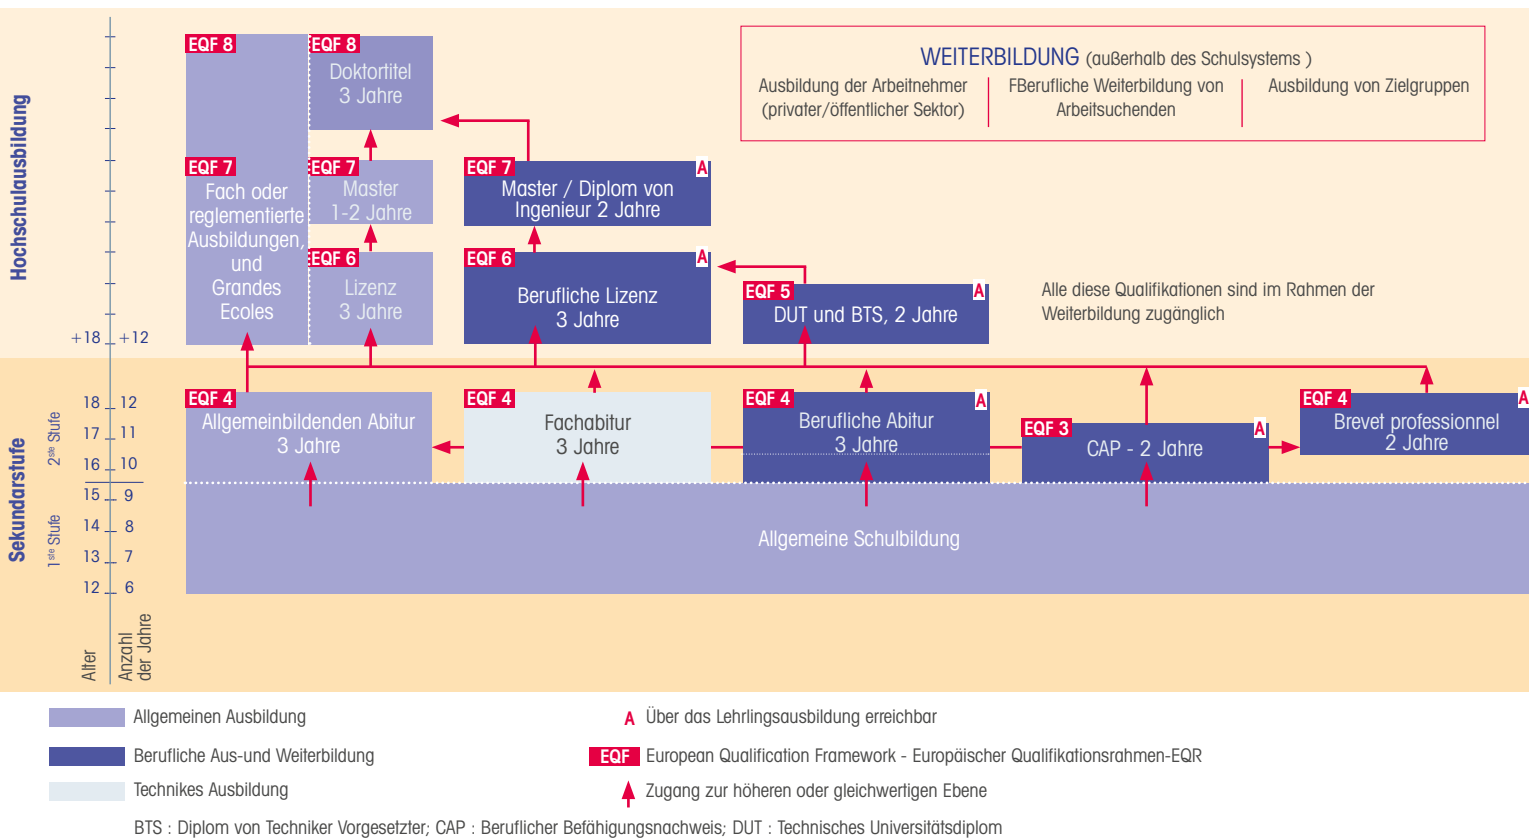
Hochschulausbildung

EQF 8

EQF 8
Doktortitel
3 Jahre

WEITERBILDUNG (außerhalb des Schulsystems )
Ausbildung der Arbeitnehmer (privater/öffentlicher Sektor)
FBerufliche Weiterbildung von Arbeitsuchenden
Ausbildung von Zielgruppen

EQF 7
Fach oder reglementierte Ausbildungen, und Grandes Ecoles

EQF 7
Master
1-2 Jahre

EQF 7 A
Master / Diplom von Ingenieur 2 Jahre

EQF 6
Lizenz
3 Jahre

EQF 6 A
Berufliche Lizenz
3 Jahre

EQF 5 A
DUT und BTS, 2 Jahre

Alle diese Qualifikationen sind im Rahmen der Weiterbildung zugänglich

+18 +12

Sekundarstufe
2ste Stufe
1ste Stufe

18 12
17 11
16 10
15 9
14 8
13 7
12 6

EQF 4
Allgemeinbildenden Abitur
3 Jahre

EQF 4
Fachabitur
3 Jahre

EQF 4 A
Berufliche Abitur
3 Jahre

EQF 3 A
CAP - 2 Jahre

EQF 4 A
Brevet professionnel
2 Jahre

Allgemeine Schulbildung

Alter
Anzahl der Jahre

Allgemeinen Ausbildung
Berufliche Aus-und Weiterbildung
Technikes Ausbildung

A Über das Lehrlingsausbildung erreichbar
EQF European Qualification Framework - Europäischer Qualifikationsrahmen-EQR
Zugang zur höheren oder gleichwertigen Ebene

BTS : Diplom von Techniker Vorgesetzter; CAP : Beruflicher Befähigungsnachweis; DUT : Technisches Universitätsdiplom